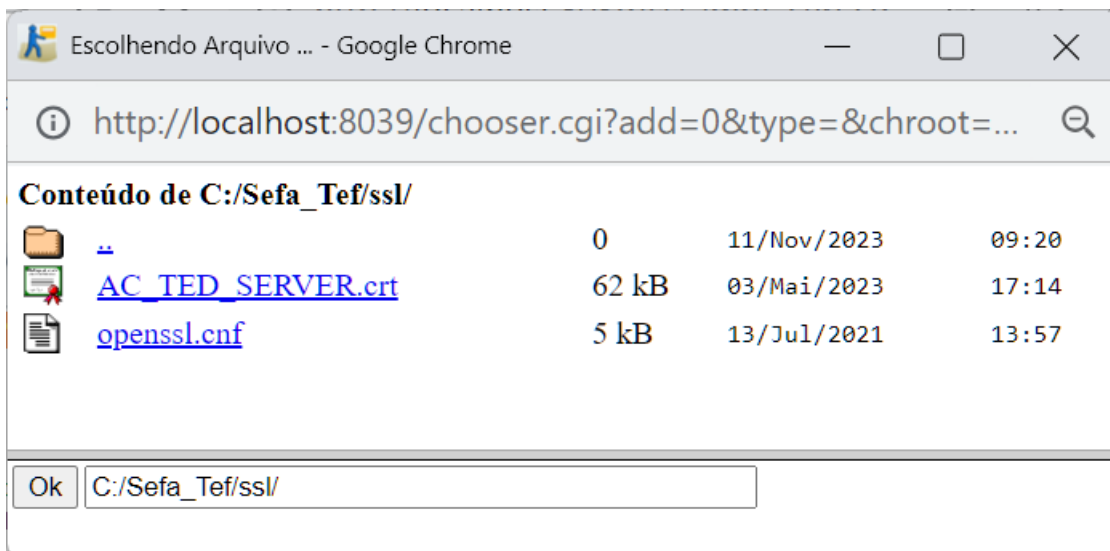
Escolhendo Arquivo ... - Google Chrome

http://localhost:8039/chooser.cgi?add=0&type=&chroot=...

Conteúdo de C:/Sefa_Tef/ssl/

| | | | |
|---|---|---|---|
| .. | 0 | 11/Nov/2023 | 09:20 |
| AC_TED_SERVER.crt | 62 kB | 03/Mai/2023 | 17:14 |
| openssl.cnf | 5 kB | 13/Jul/2021 | 13:57 |

Ok C:/Sefa_Tef/ssl/